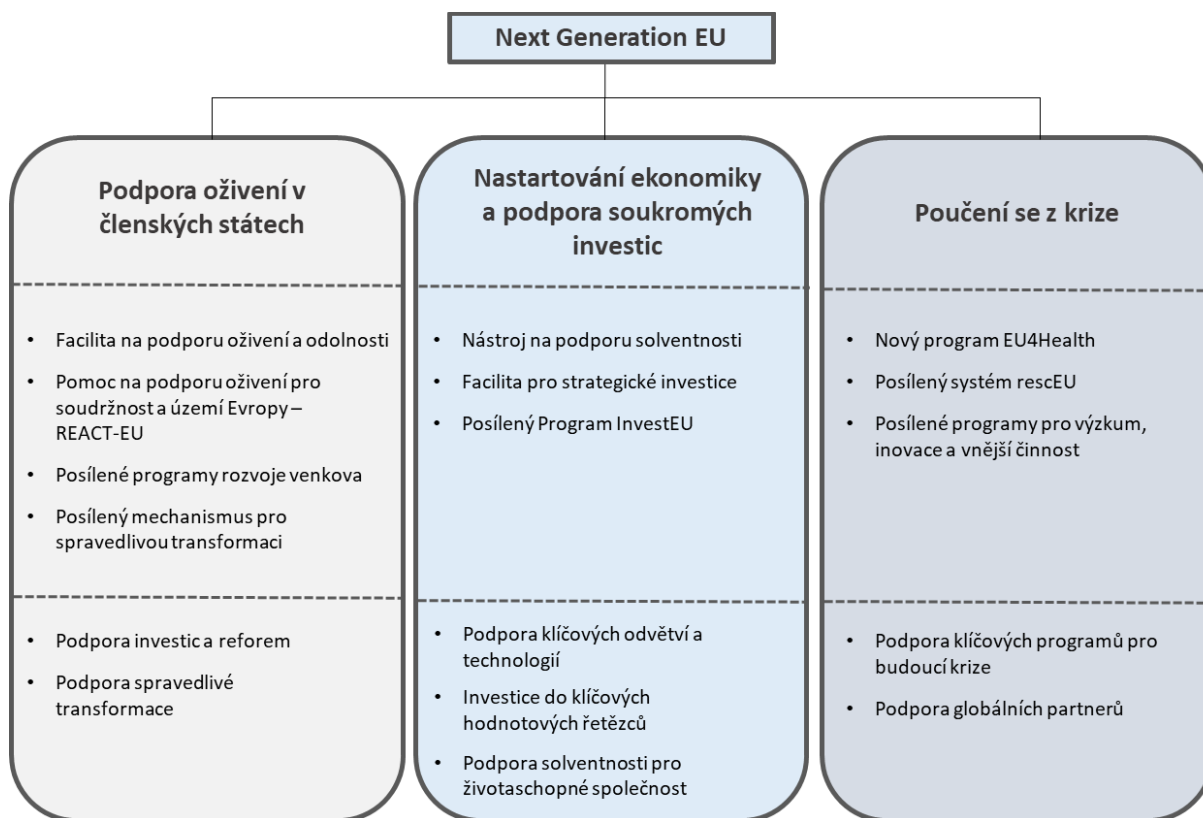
Next Generation EU

Podpora oživení v členských státech

• Facilita na podporu oživení a odolnosti
• Pomoc na podporu oživení pro soudržnost a území Evropy – REACT-EU
• Posílené programy rozvoje venkova
• Posílený mechanismus pro spravedlivou transformaci

• Podpora investic a reforem
• Podpora spravedlivé transformace

Nastartování ekonomiky a podpora soukromých investic

• Nástroj na podporu solventnosti
• Facilita pro strategické investice
• Posílený Program InvestEU

• Podpora klíčových odvětví a technologií
• Investice do klíčových hodnotových řetězců
• Podpora solventnosti pro životaschopné společnost

Poučení se z krize

• Nový program EU4Health
• Posílený systém rescEU
• Posílené programy pro výzkum, inovace a vnější činnost

• Podpora klíčových programů pro budoucí krize
• Podpora globálních partnerů